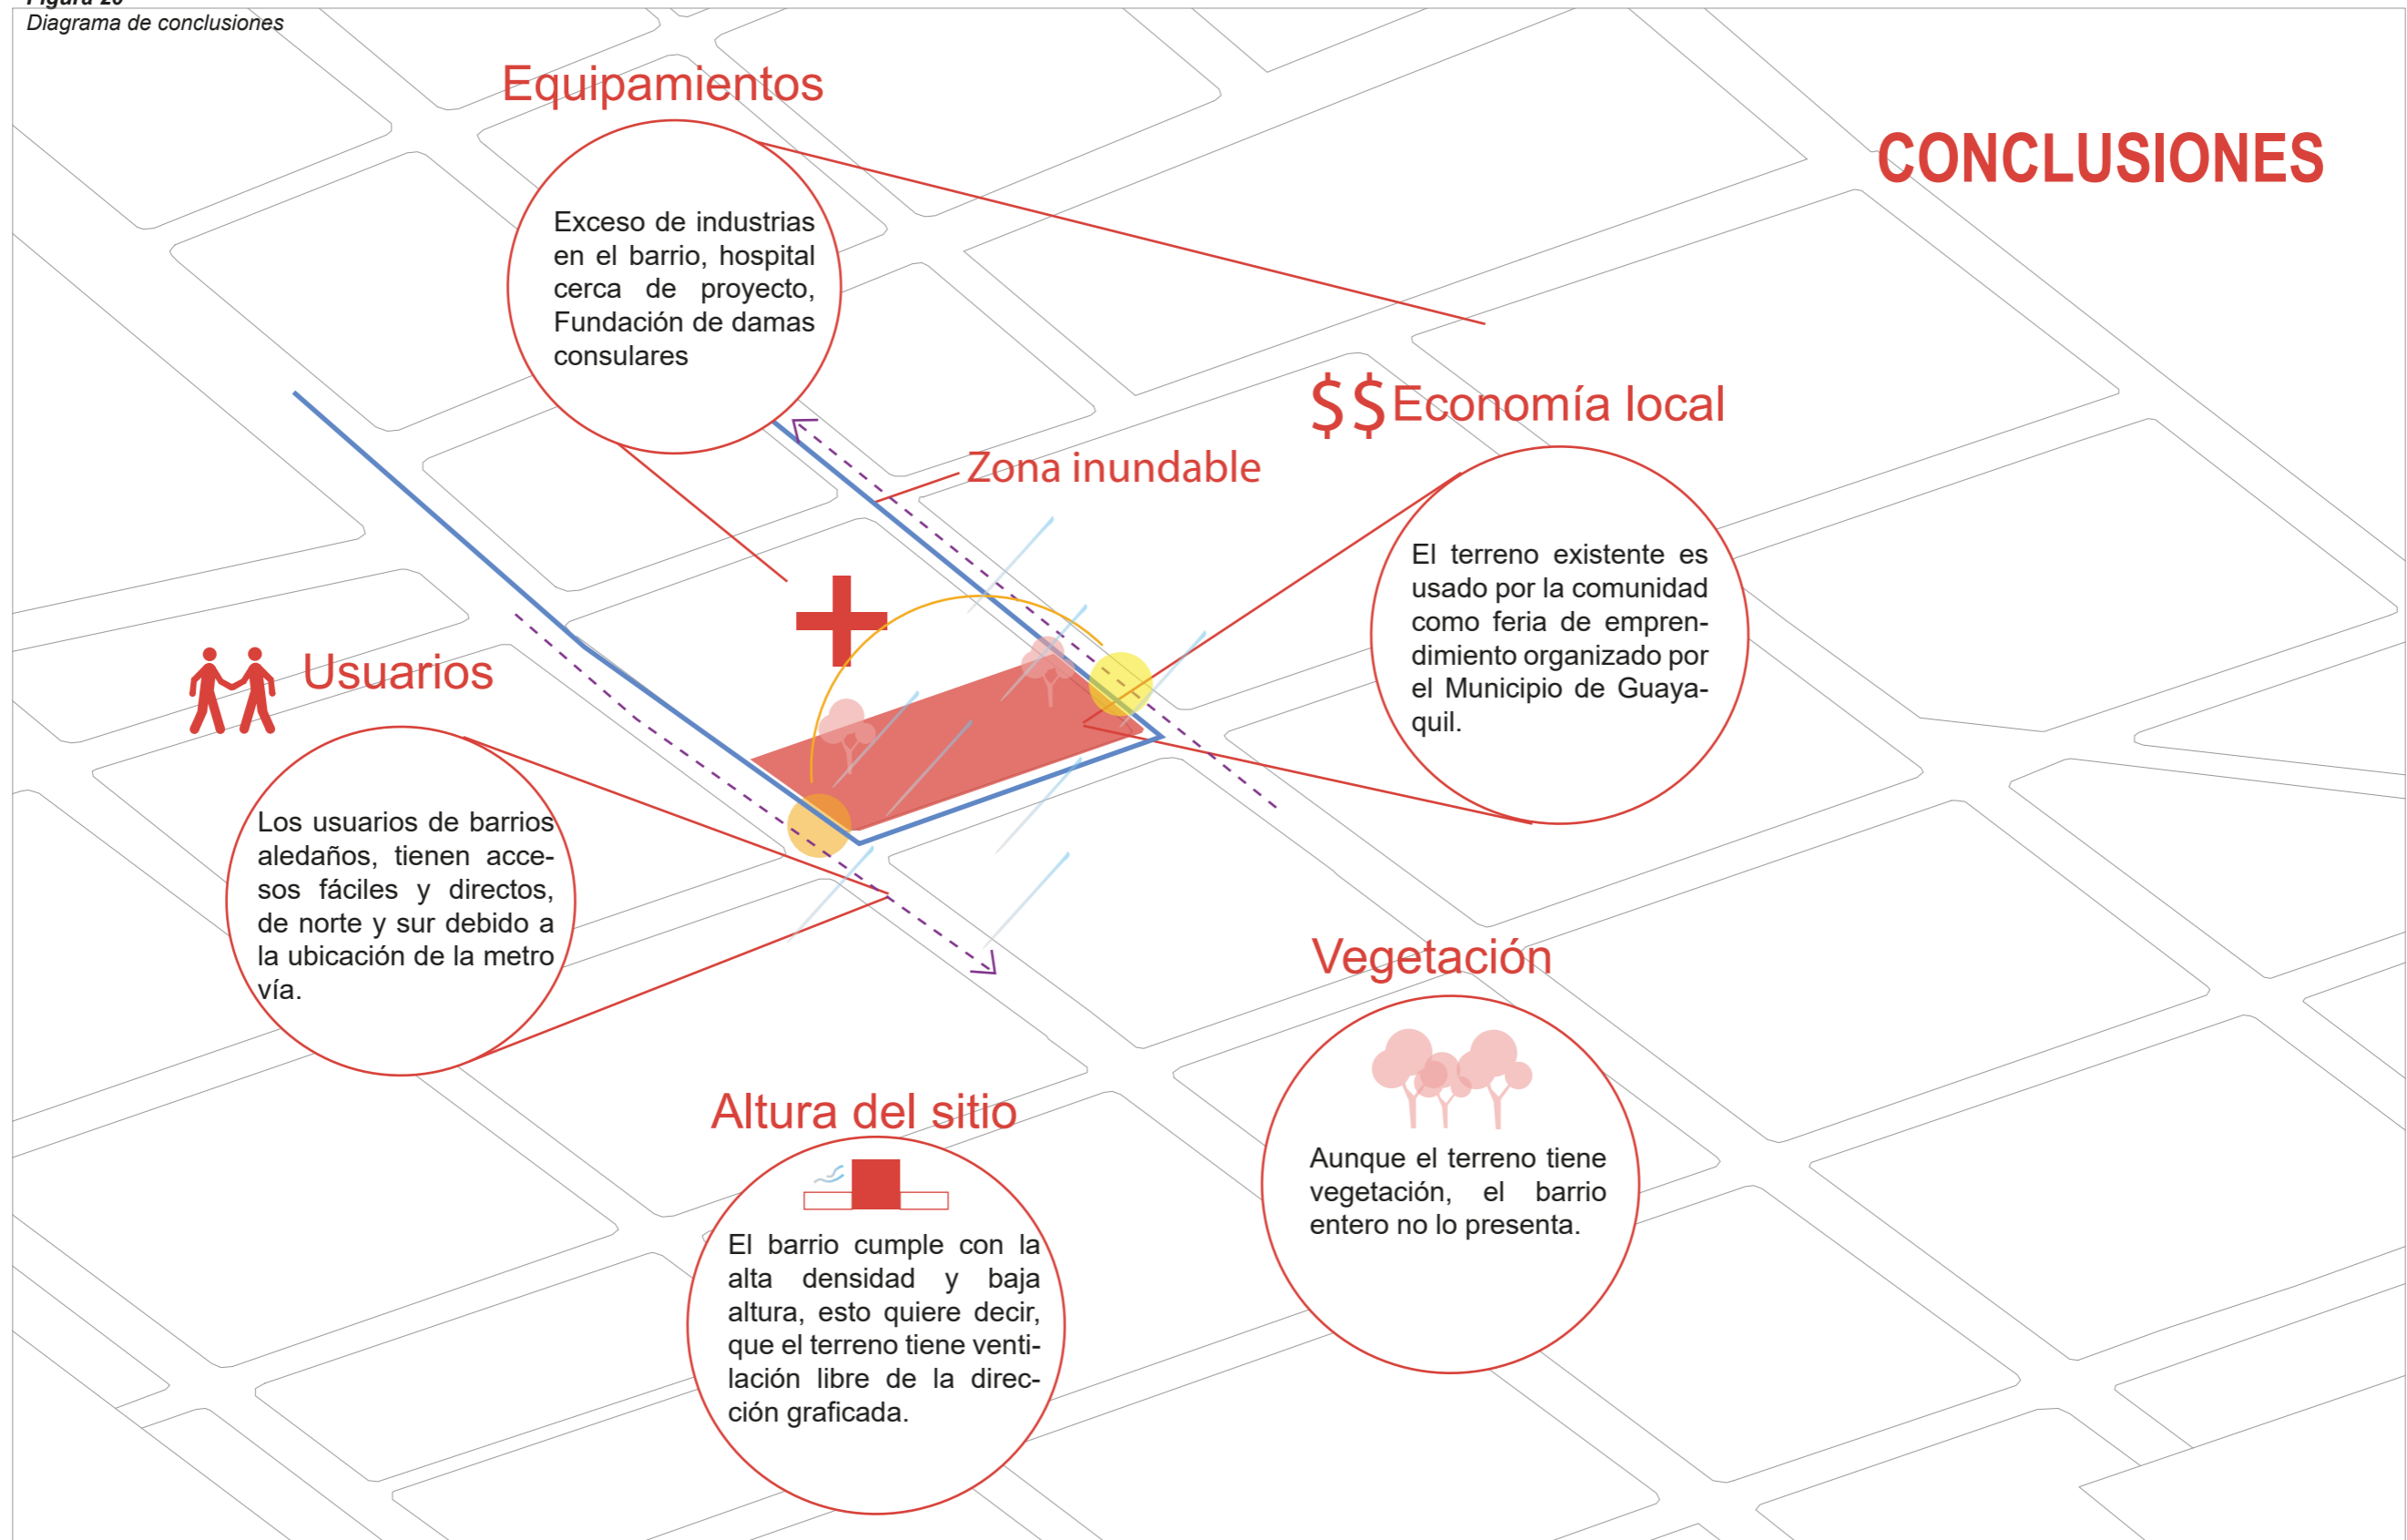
Figura 20
Diagrama de conclusiones

Equipamientos

Exceso de industrias en el barrio, hospital cerca de proyecto, Fundación de damas consulares

CONCLUSIONES

$$Economía local

Zona inundable

El terreno existente es usado por la comunidad como feria de emprendimiento organizado por el Municipio de Guayaquil.

Usuarios

Los usuarios de barrios aledaños, tienen accesos fáciles y directos, de norte y sur debido a la ubicación de la metro vía.

Vegetación

Aunque el terreno tiene vegetación, el barrio entero no lo presenta.

Altura del sitio

El barrio cumple con la alta densidad y baja altura, esto quiere decir, que el terreno tiene ventilación libre de la dirección graficada.